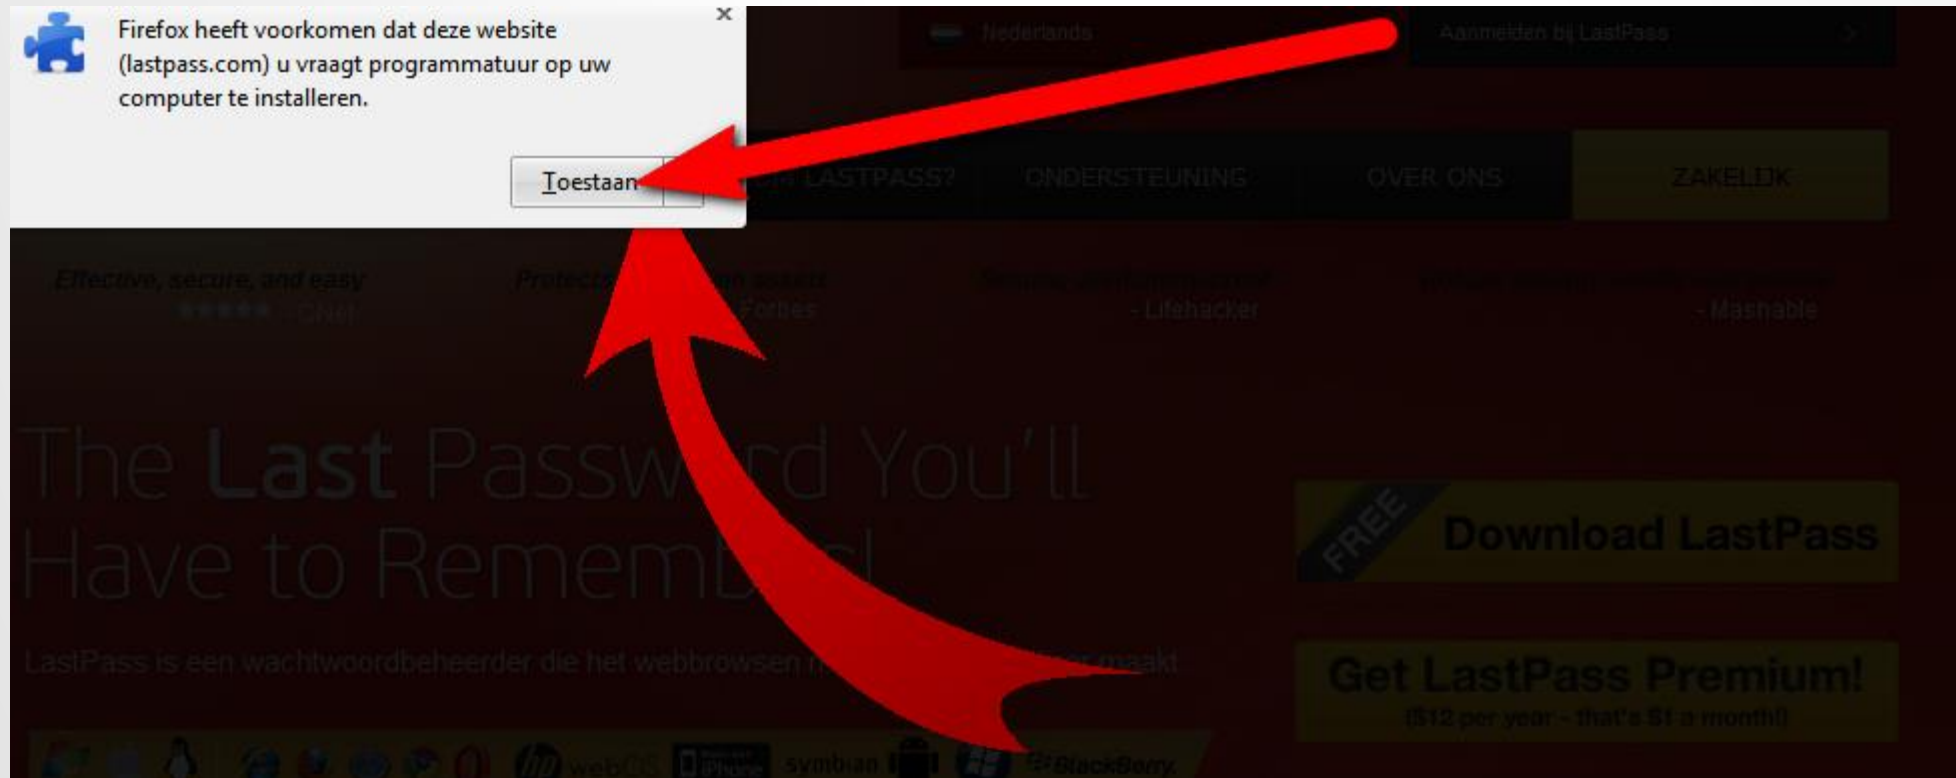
Firefox heeft voorkomen dat deze website (lastpass.com) u vraagt programmatuur op uw computer te installeren.

Toestaan

Nederlands

Aanmelden bij LastPass

...N LASTPASS?

ONDERSTEUNING

OVER ONS

ZAKELIJK

Effective, secure, and easy
★★★★★ - CNET

Protect... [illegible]
- Forbes

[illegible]
- Lifehacker

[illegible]
- Mashable

The Last Passw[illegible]rd You'll Have to Rememb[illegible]!

LastPass is een wachtwoordbeheerder die het webbrowsen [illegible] maakt

FREE

Download LastPass

Get LastPass Premium!
($12 per year - that's $1 a month!)

webOS

symbian

BlackBerry